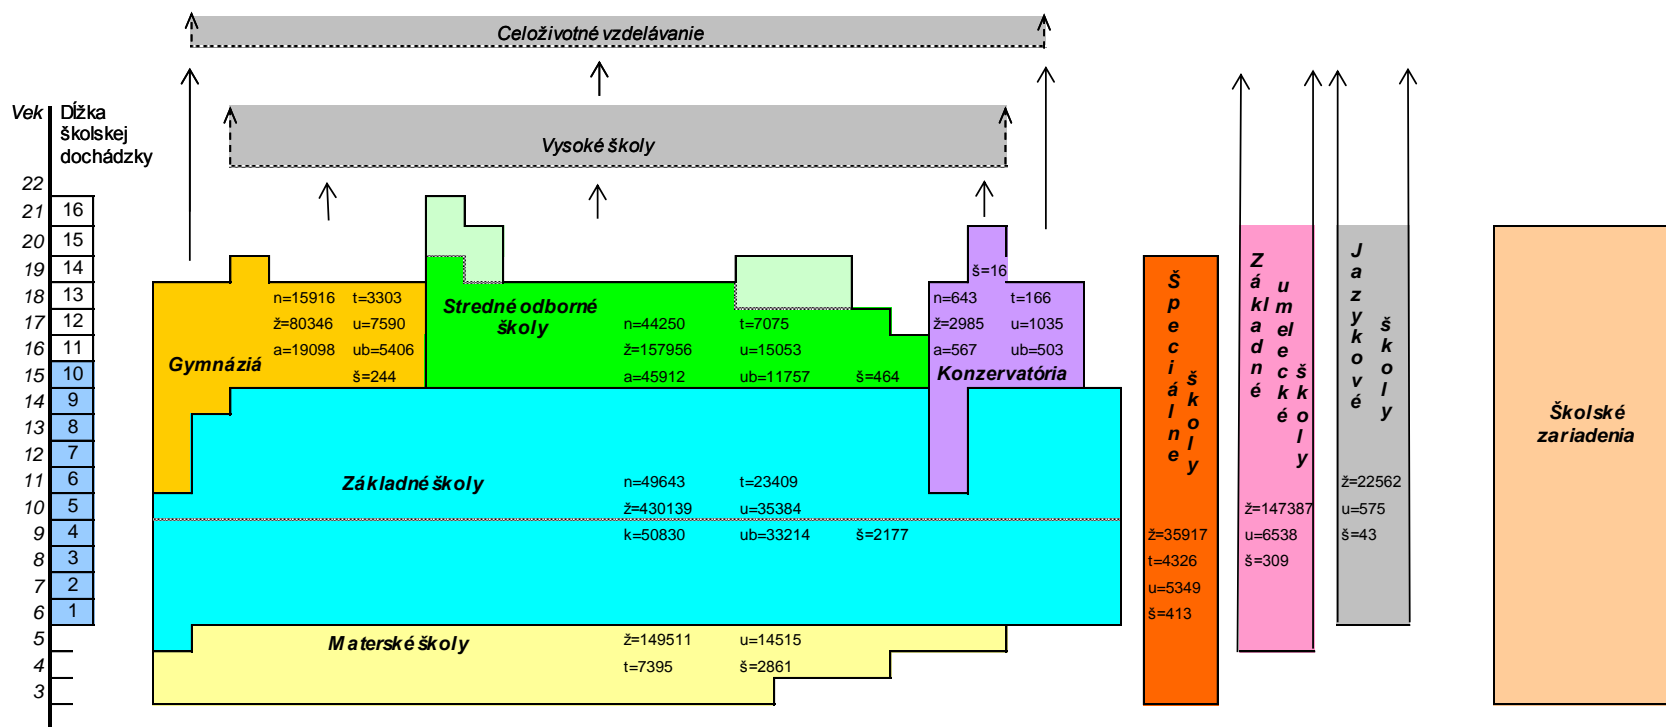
Celoživotné vzdelávanie

Vysoké školy

Vek
Dĺžka školskej dochádzky

22
21 16
20 15
19 14
18 13
17 12
16 11
15 10
14 9
13 8
12 7
11 6
10 5
9 4
8 3
7 2
6 1
5
4
3

Gymnáziá
n=15916 t=3303
ž=80346 u=7590
a=19098 ub=5406
š=244

Stredné odborné školy
n=44250 t=7075
ž=157956 u=15053
a=45912 ub=11757 š=464

š=16
n=643 t=166
ž=2985 u=1035
a=567 ub=503
Konzervatória

Základné školy
n=49643 t=23409
ž=430139 u=35384
k=50830 ub=33214 š=2177

Materské školy
ž=149511 u=14515
t=7395 š=2861

Špeciálne školy
ž=35917
t=4326
u=5349
š=413

Základné umelecké školy
ž=147387
u=6538
š=309

Jazykové školy
ž=22562
u=575
š=43

Školské zariadenia